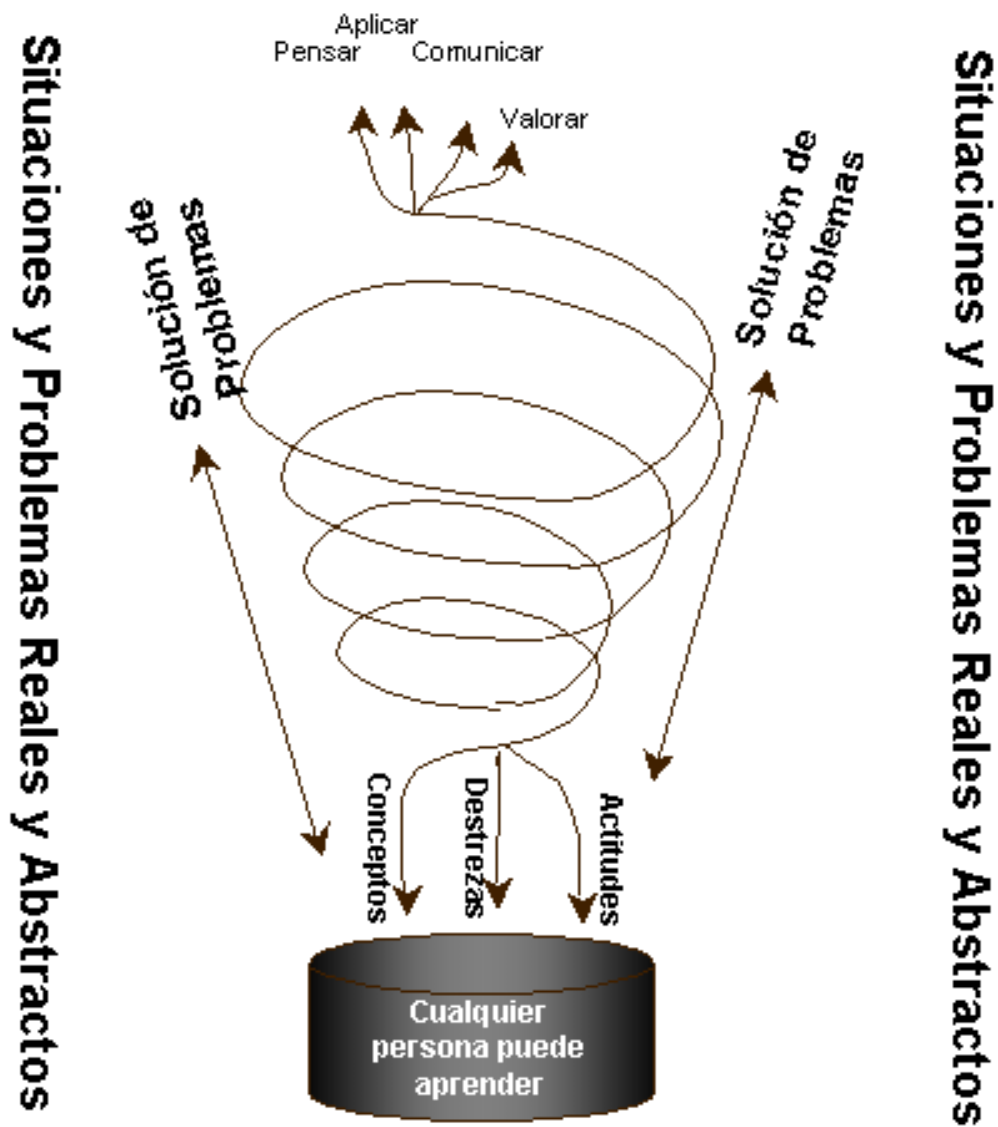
Situaciones y Problemas Reales y Abstractos

Aplicar
Pensar
Comunicar
Valorar

Solución de Problemas

Solución de Problemas

Conceptos
Destrezas
Actitudes

Cualquier persona puede aprender

Situaciones y Problemas Reales y Abstractos